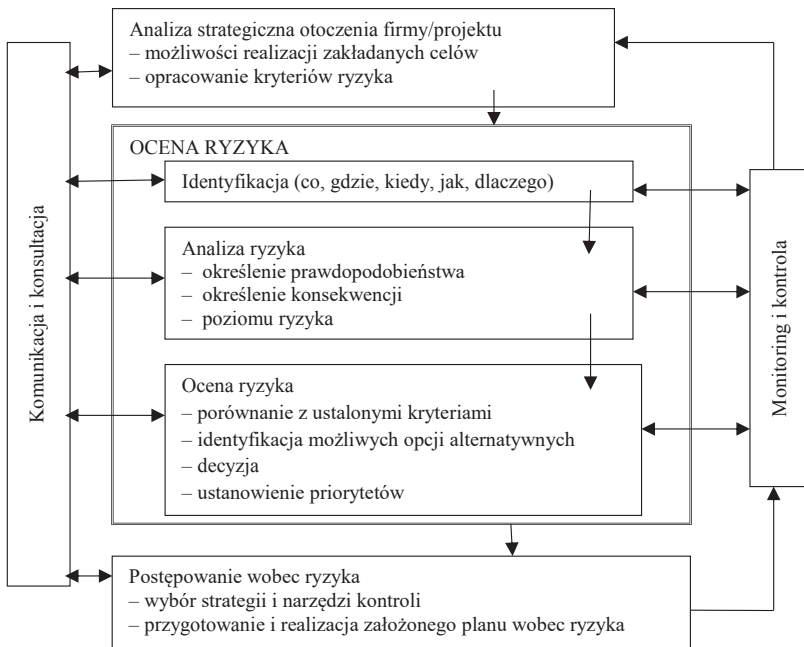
Analiza strategiczna otoczenia firmy/projektu
– możliwości realizacji zakładanych celów
– opracowanie kryteriów ryzyka

Komunikacja i konsultacja

OCENA RYZYKA

Identyfikacja (co, gdzie, kiedy, jak, dlaczego)

Analiza ryzyka
– określenie prawdopodobieństwa
– określenie konsekwencji
– poziomu ryzyka

Ocena ryzyka
– porównanie z ustalonymi kryteriami
– identyfikacja możliwych opcji alternatywnych
– decyzja
– ustanowienie priorytetów

Monitoring i kontrola

Postępowanie wobec ryzyka
– wybór strategii i narzędzi kontroli
– przygotowanie i realizacja założonego planu wobec ryzyka